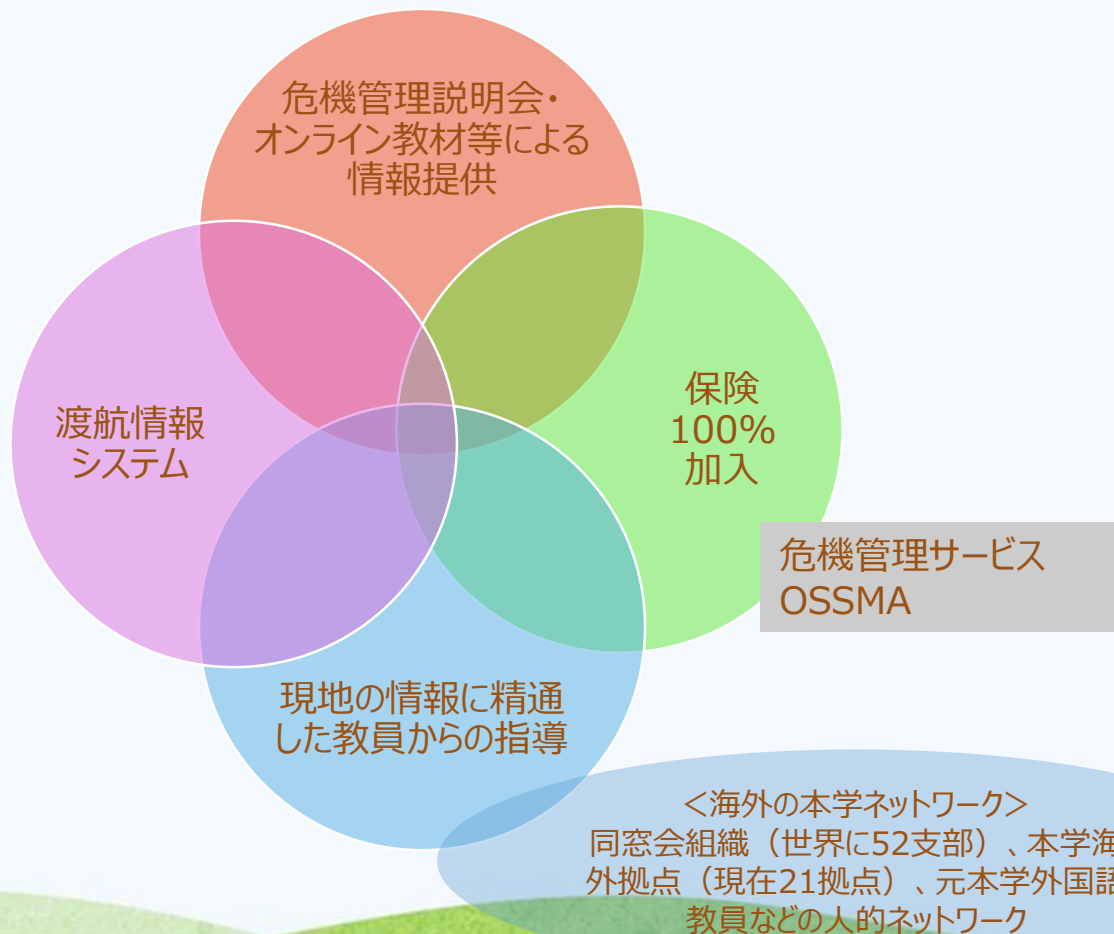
危機管理説明会・オンライン教材等による情報提供

渡航情報システム

保険100%加入

危機管理サービスOSSMA

現地の情報に精通した教員からの指導

＜海外の本学ネットワーク＞
同窓会組織（世界に52支部）、本学海外拠点（現在21拠点）、元本学外国語教員などの人的ネットワーク